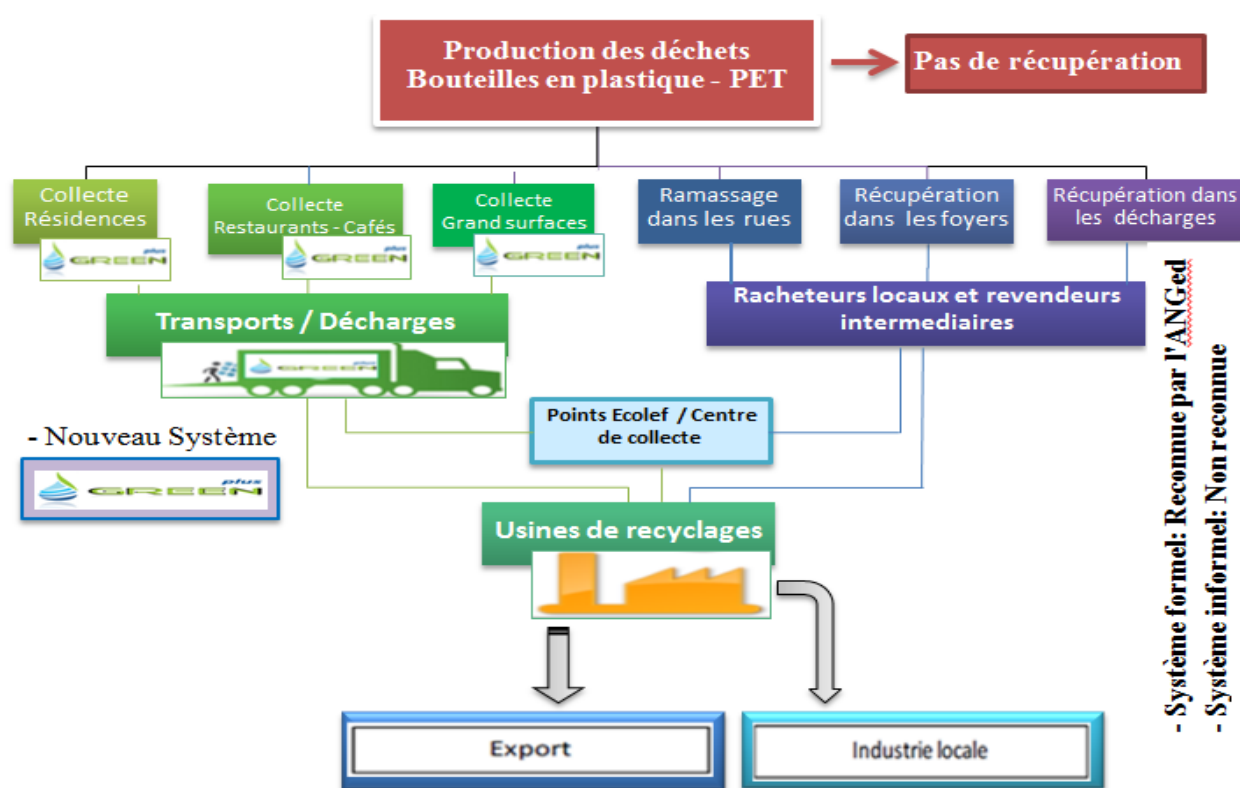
Production des déchets
Bouteilles en plastique - PET

Pas de récupération

Collecte Résidences

GREEN plus

Collecte Restaurants - Cafés

GREEN plus

Collecte Grand surfaces

GREEN plus

Ramassage dans les rues

Récupération dans les foyers

Récupération dans les décharges

Transports / Décharges

GREEN

Racheteurs locaux et revendeurs intermediaires

- Nouveau Système

GREEN plus

Points Ecolef / Centre de collecte

Usines de recyclages

Export

Industrie locale

- Système formel: Reconnue par l'ANGed
- Système informel: Non reconnue